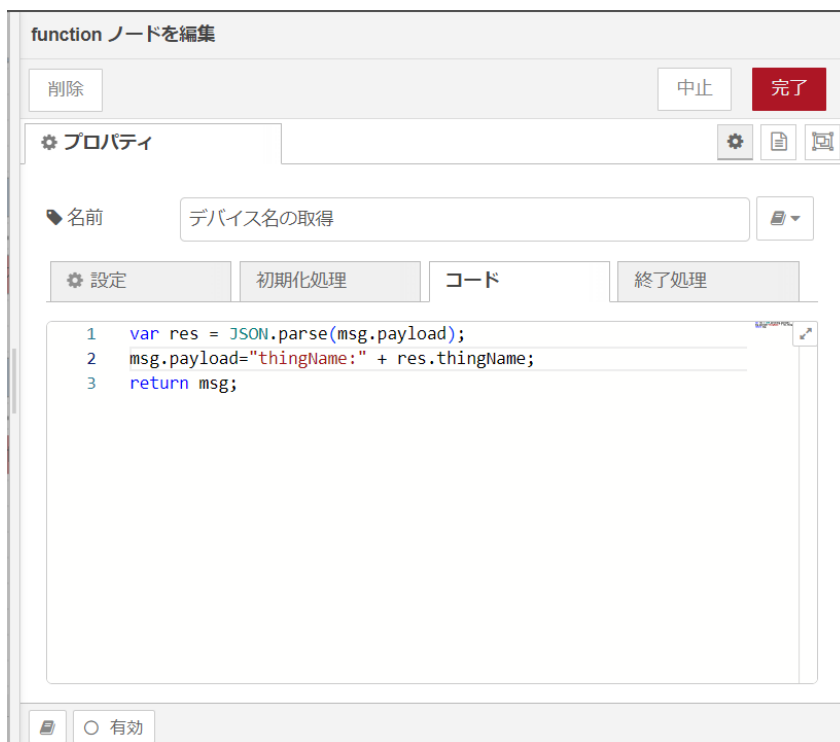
function ノードを編集

削除

中止

完了

プロパティ

名前

デバイス名の取得

設定

初期化処理

コード

終了処理

1 var res = JSON.parse(msg.payload);
2 msg.payload="thingName:" + res.thingName;
3 return msg;

有効